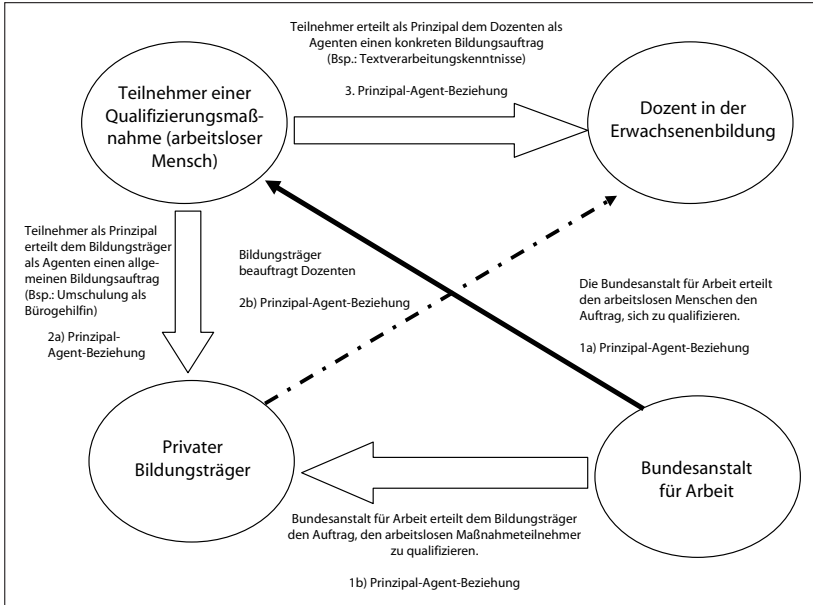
Teilnehmer erteilt als Prinzipal dem Dozenten als Agenten einen konkreten Bildungsauftrag (Bsp.: Textverarbeitungskenntnisse)

3. Prinzipal-Agent-Beziehung

Teilnehmer einer Qualifizierungsmaßnahme (arbeitsloser Mensch)

Dozent in der Erwachsenenbildung

Teilnehmer als Prinzipal erteilt dem Bildungsträger als Agenten einen allgemeinen Bildungsauftrag (Bsp.: Umschulung als Bürogehilfin)

2a) Prinzipal-Agent-Beziehung

Bildungsträger beauftragt Dozenten

2b) Prinzipal-Agent-Beziehung

Die Bundesanstalt für Arbeit erteilt den arbeitslosen Menschen den Auftrag, sich zu qualifizieren.

1a) Prinzipal-Agent-Beziehung

Privater Bildungsträger

Bundesanstalt für Arbeit

Bundesanstalt für Arbeit erteilt dem Bildungsträger den Auftrag, den arbeitslosen Maßnahmeteilnehmer zu qualifizieren.

1b) Prinzipal-Agent-Beziehung